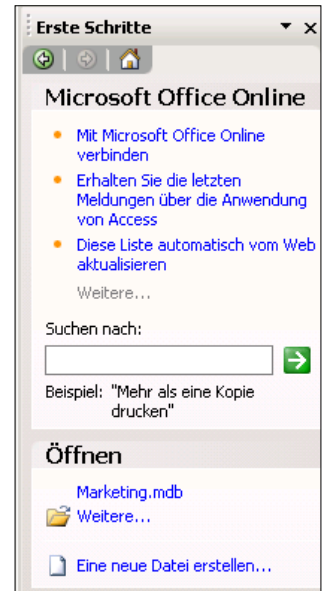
Erste Schritte ▾ ×

Microsoft Office Online

- Mit Microsoft Office Online verbinden
- Erhalten Sie die letzten Meldungen über die Anwendung von Access
- Diese Liste automatisch vom Web aktualisieren

Weitere...

Suchen nach:

Beispiel: "Mehr als eine Kopie drucken"

Öffnen

Marketing.mdb

Weitere...

Eine neue Datei erstellen...